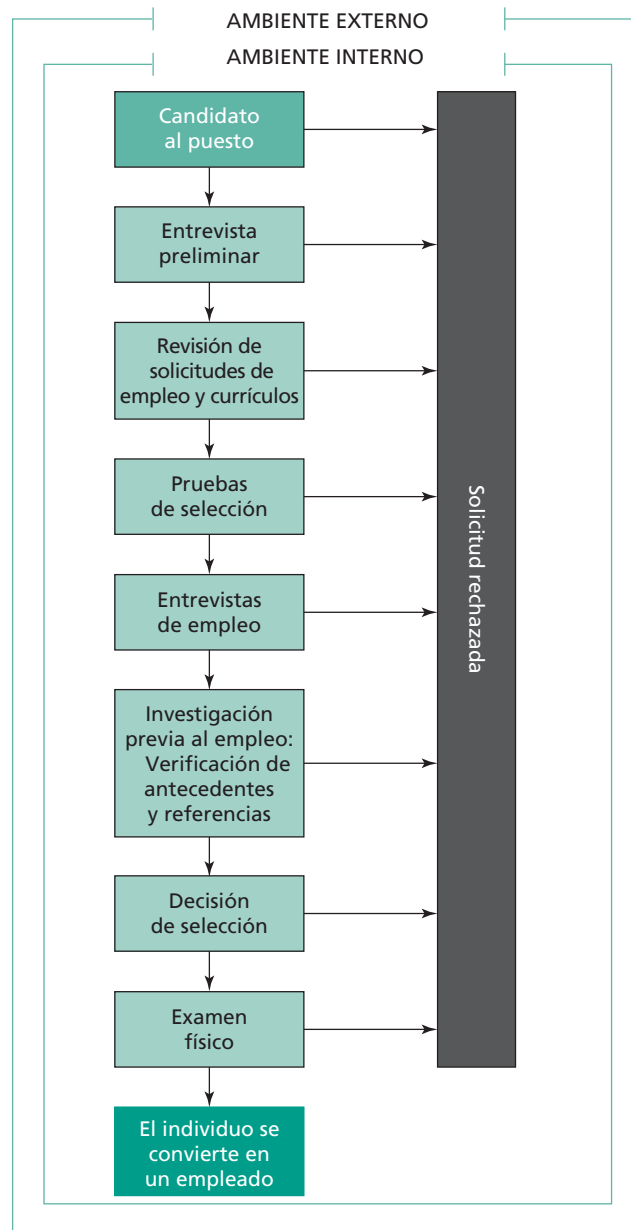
AMBIENTE EXTERNO

AMBIENTE INTERNO

Candidato al puesto

Entrevista preliminar

Revisión de solicitudes de empleo y currículos

Pruebas de selección

Entrevistas de empleo

Investigación previa al empleo: Verificación de antecedentes y referencias

Decisión de selección

Examen físico

El individuo se convierte en un empleado

Solicitud rechazada